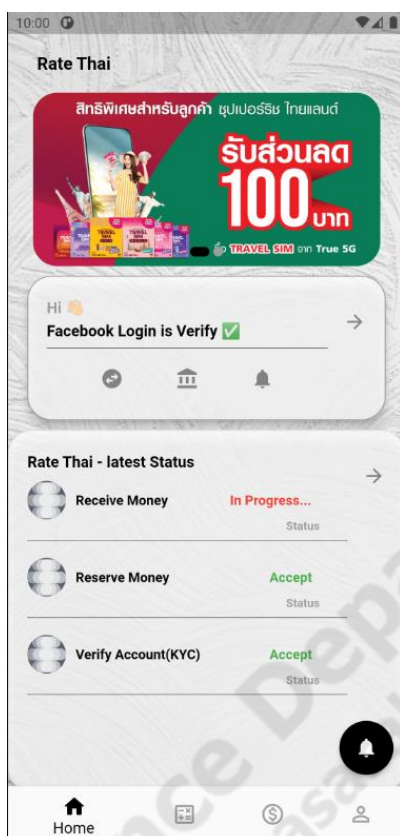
10:00

Rate Thai

สิทธิพิเศษสำหรับลูกค้า ซุปเปอร์ริช ไทยแลนด์
รับส่วนลด 100 บาท
TRAVEL SIM จาก True 5G

Hi 👋
Facebook Login is Verify ✅

Rate Thai - latest Status

Receive Money
In Progress...
Status

Reserve Money
Accept
Status

Verify Account(KYC)
Accept
Status

Home